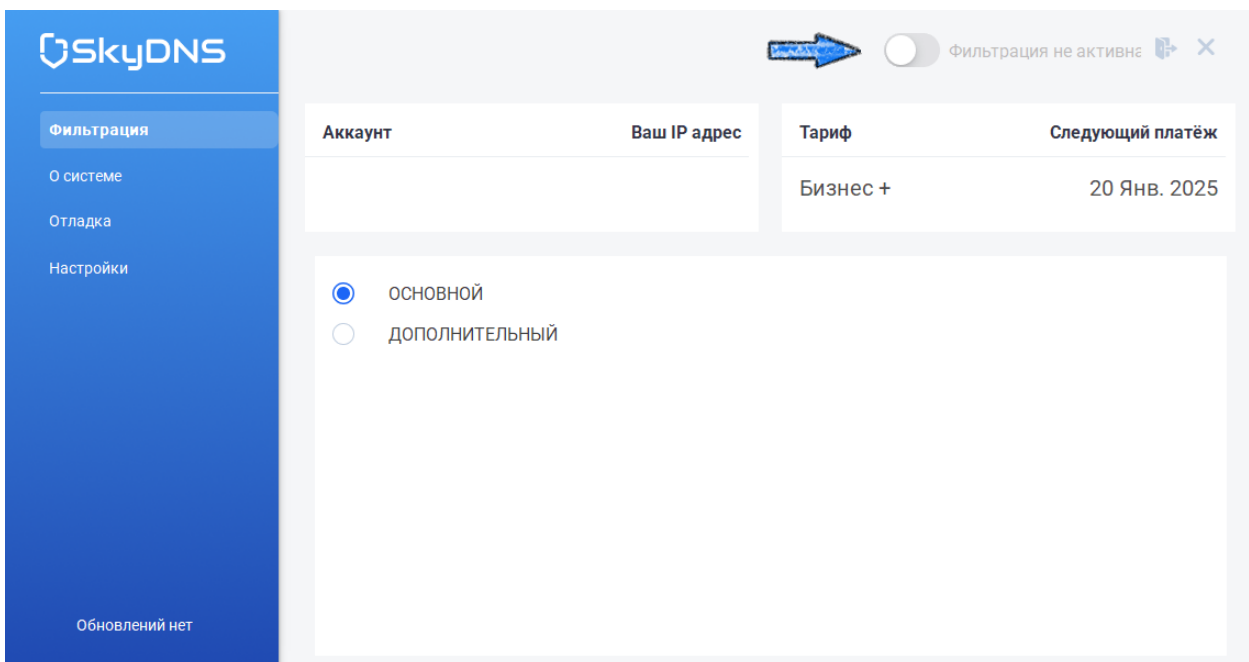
SkyDNS

Фильтрация
О системе
Отладка
Настройки

Обновлений нет

Фильтрация не активна

| Аккаунт | Ваш IP адрес |
|---|---|
| | |

| Тариф | Следующий платёж |
|---|---|
| Бизнес + | 20 Янв. 2025 |

ОСНОВНОЙ
ДОПОЛНИТЕЛЬНЫЙ